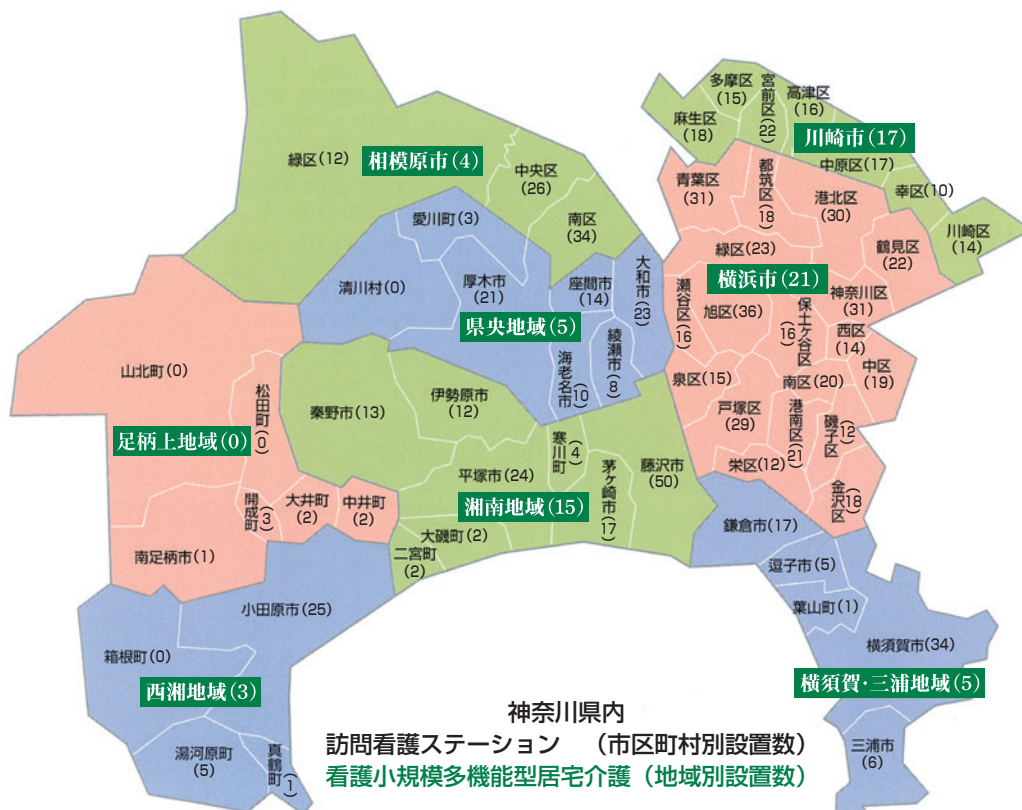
相模原市(4)
緑区(12)
中央区(26)
南区(34)
愛川町(3)
清川村(0)
厚木市(21)
座間市(14)
大和市(23)
県央地域(5)
海老名市(10)
綾瀬市(8)
山北町(0)
松田町(0)
足柄上地域(0)
秦野市(13)
伊勢原市(12)
寒川町(4)
平塚市(24)
茅ヶ崎市(17)
藤沢市(50)
開成町(3)
大井町(2)
中井町(2)
湘南地域(15)
大磯町(2)
二宮町(2)
南足柄市(1)
小田原市(25)
箱根町(0)
西湘地域(3)
湯河原町(5)
真鶴町(1)
多摩区(15)
宮前区(22)
高津区(16)
麻生区(18)
川崎市(17)
中原区(17)
幸区(10)
川崎区(14)
青葉区(31)
都筑区(18)
港北区(30)
緑区(23)
鶴見区(22)
横浜市(21)
瀬谷区(16)
旭区(36)
保土ケ谷区(16)
神奈川区(31)
西区(14)
中区(19)
泉区(15)
南区(20)
戸塚区(29)
港南区(21)
磯子区(12)
栄区(12)
金沢区(18)
鎌倉市(17)
逗子市(5)
葉山町(1)
横須賀市(34)
横須賀·三浦地域(5)
三浦市(6)
神奈川県内
訪問看護ステーション (市区町村別設置数)
看護小規模多機能型居宅介護(地域別設置数)